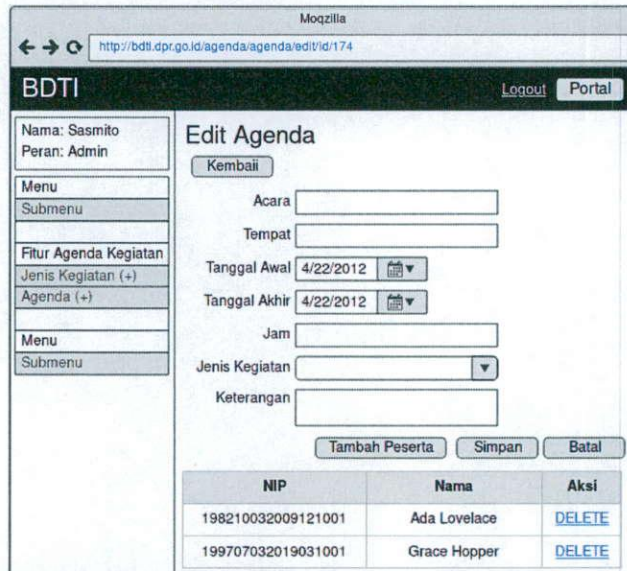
Moqzilla

http://bdti.dpr.go.id/agenda/agenda/edit/id/174

BDTI

Logout Portal

Nama: Sasmito
Peran: Admin

Menu
Submenu

Fitur Agenda Kegiatan
Jenis Kegiatan (+)
Agenda (+)

Menu
Submenu

Edit Agenda

Kembali

Acara

Tempat

Tanggal Awal 4/22/2012

Tanggal Akhir 4/22/2012

Jam

Jenis Kegiatan

Keterangan

Tambah Peserta Simpan Batal

| NIP | Nama | Aksi |
|---|---|---|
| 198210032009121001 | Ada Lovelace | DELETE |
| 199707032019031001 | Grace Hopper | DELETE |